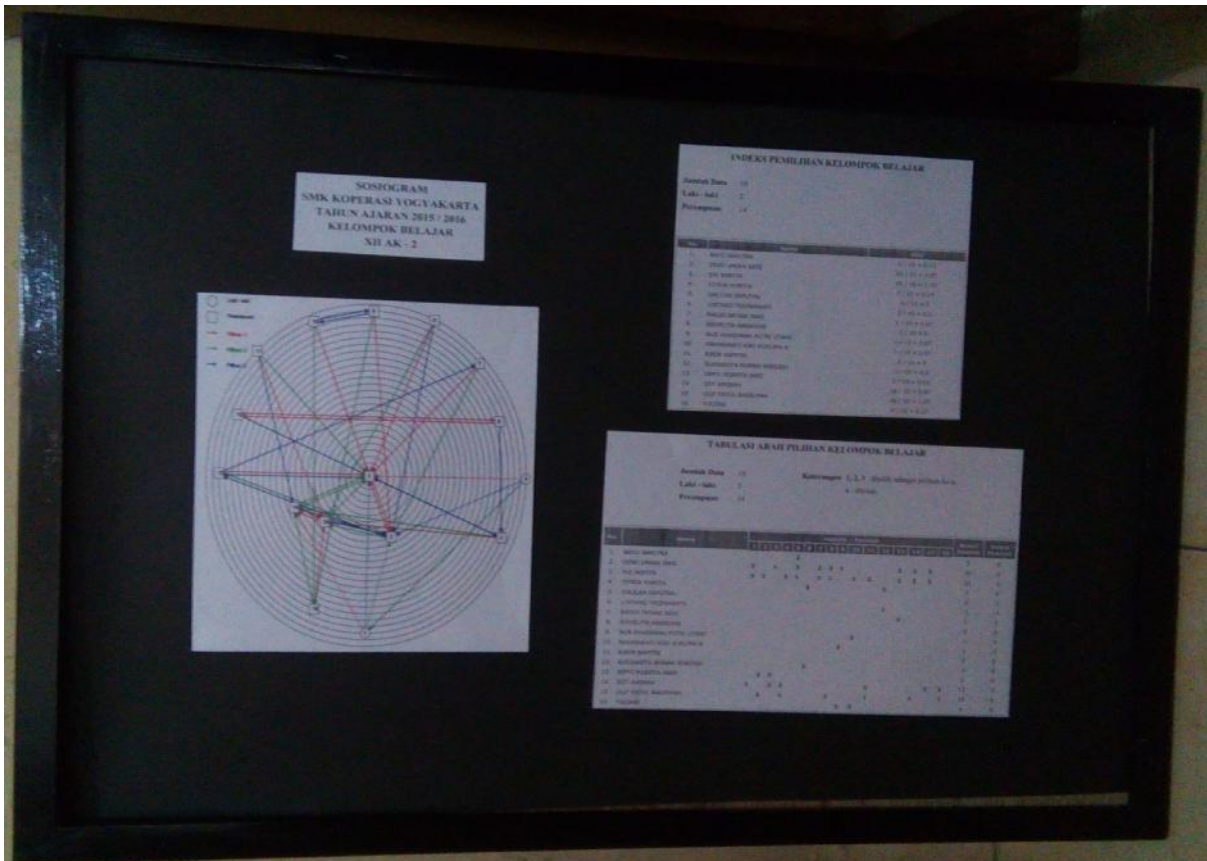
SOSIOGRAM
SMK KOPERASI YOGYAKARTA
TAHUN AJARAN 2015 / 2016
KELOMPOK BELAJAR
XII AK - 2

INDEKS PEMILIHAN KELOMPOK BELAJAR

Jumlah Data 16
Laki - laki 2
Perempuan 14

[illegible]

TABULASI ARAH PILIHAN KELOMPOK BELAJAR

Jumlah Data 16
Laki - laki 2
Perempuan 14

Keterangan 1, 2, 3 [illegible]

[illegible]